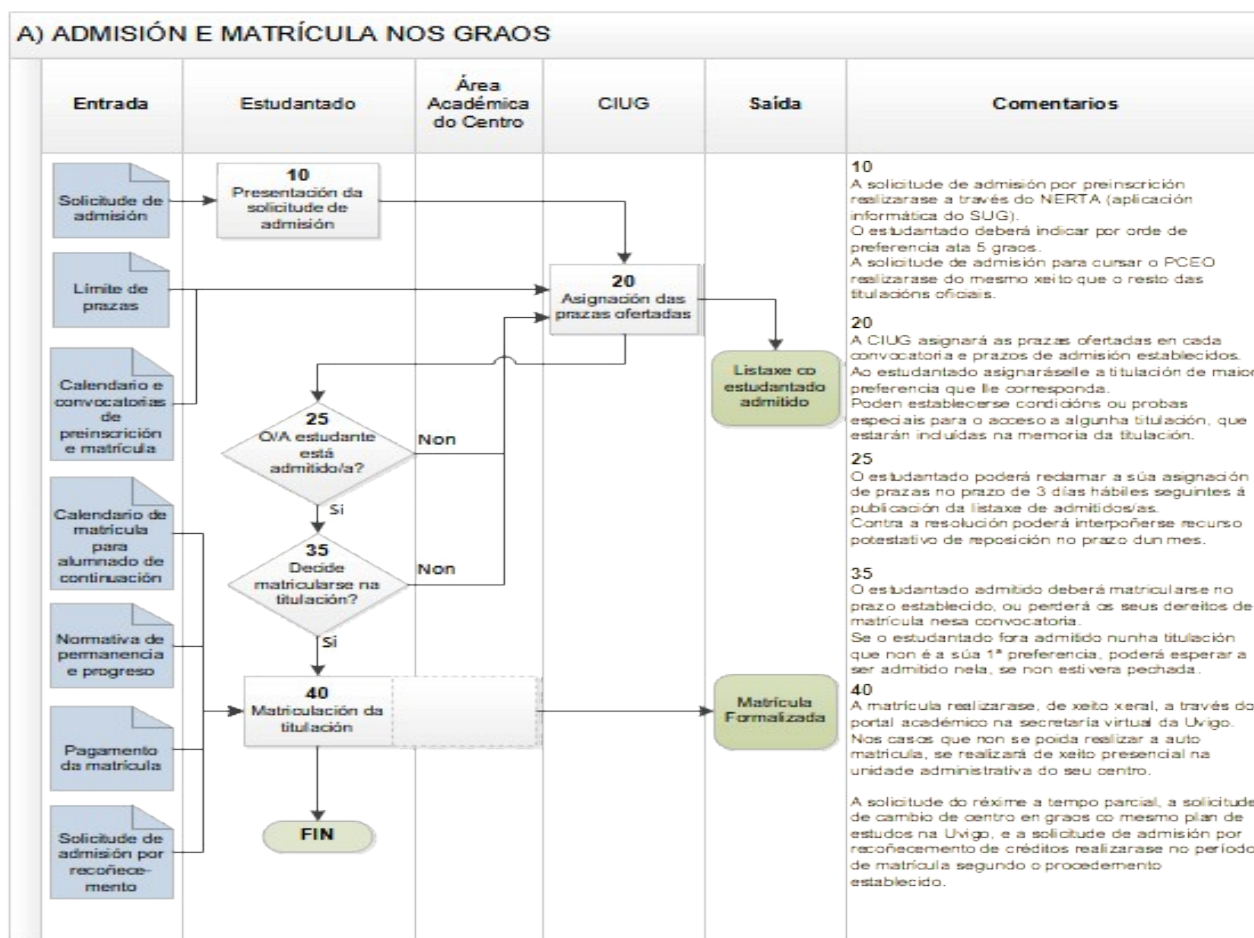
A) ADMISIÓN E MATRÍCULA NOS GRAOS

| Entrada | Estudantado | Área Académica do Centro | CIUG | Saída | Comentarios |
|---|---|---|---|---|---|

Solicitude de admisión

Límite de prazas

Calendario e convocatorias de preinscrición e matrícula

Calendario de matrícula para alumnado de continuación

Normativa de permanencia e progreso

Pagamento da matrícula

Solicitude de admisión por recoñecemento

10
Presentación da solicitude de admisión

20
Asignación das prazas ofertadas

Listaxe co estudantado admitido

25
O/A estudante está admitido/a?

Non

Si

35
Decide matricularse na titulación?

Non

Si

40
Matriculación da titulación

Matrícula Formalizada

FIN

10
A solicitude de admisión por preinscrición realizarase a través do NERTA (aplicación informática do SUG).
O estudantado deberá indicar por orde de preferencia ata 5 graos.
A solicitude de admisión para cursar o PCEO realizarase do mesmo xeito que o resto das titulacións oficiais.

20
A CIUG asignará as prazas ofertadas en cada convocatoria e prazos de admisión establecidos. Ao estudantado asignaráselle a titulación de maior preferencia que lle corresponda.
Poden establecerse condicións ou probas especiais para o acceso a algunha titulación, que estarán incluídas na memoria da titulación.

25
O estudantado poderá reclamar a súa asignación de prazas no prazo de 3 días hábiles seguintes á publicación da listaxe de admitidos/as.
Contra a resolución poderá interpoñerse recurso potestativo de reposición no prazo dun mes.

35
O estudantado admitido deberá matricularse no prazo establecido, ou perderá os seus dereitos de matrícula nesa convocatoria.
Se o estudantado fora admitido nunha titulación que non é a súa 1ª preferencia, poderá esperar a ser admitido nela, se non estivera pechada.

40
A matrícula realizarase, de xeito xeral, a través do portal académico na secretaría virtual da Uvigo. Nos casos que non se poida realizar a auto matrícula, se realizará de xeito presencial na unidade administrativa do seu centro.

A solicitude do réxime a tempo parcial, a solicitude de cambio de centro en graos co mesmo plan de estudos na Uvigo, e a solicitude de admisión por recoñecemento de créditos realizarase no período de matrícula segundo o procedemento establecido.